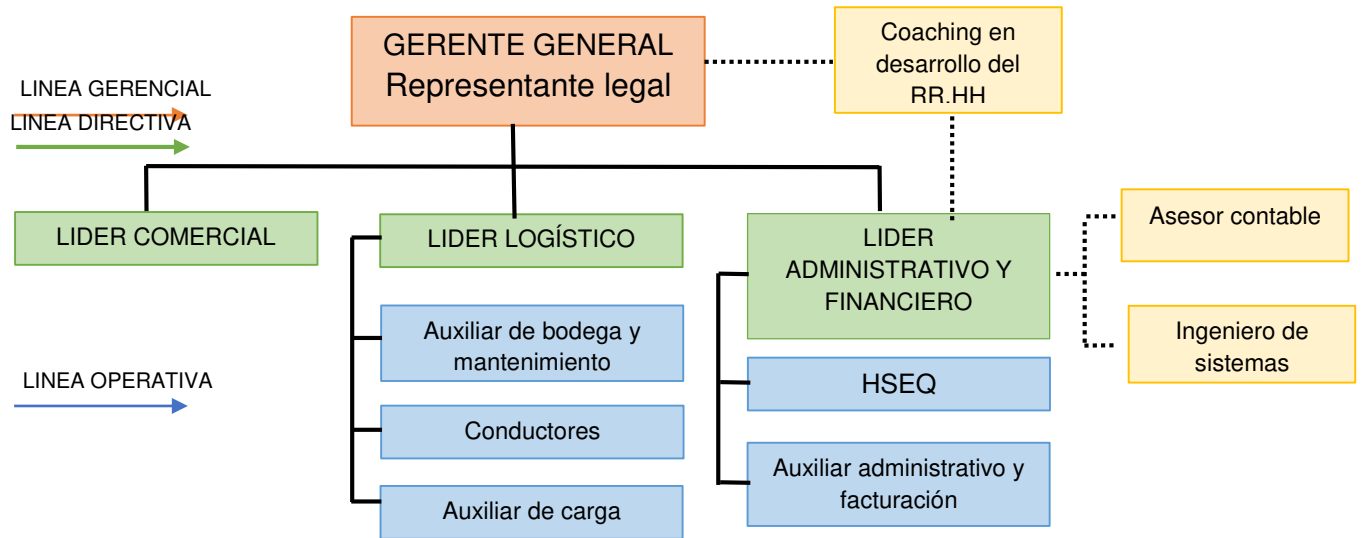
LINEA GERENCIAL

LINEA DIRECTIVA

LINEA OPERATIVA

GERENTE GENERAL
Representante legal

Coaching en desarrollo del RR.HH

LIDER COMERCIAL

LIDER LOGÍSTICO

Auxiliar de bodega y mantenimiento

Conductores

Auxiliar de carga

LIDER ADMINISTRATIVO Y FINANCIERO

HSEQ

Auxiliar administrativo y facturación

Asesor contable

Ingeniero de sistemas